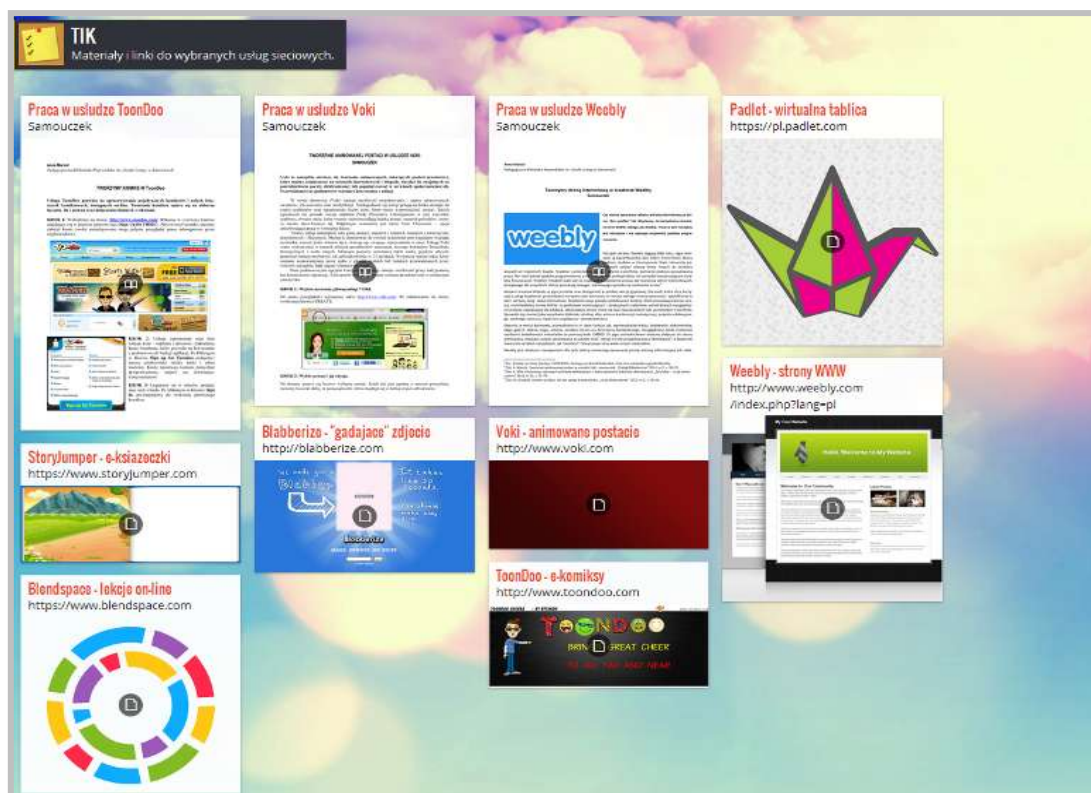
TIK
Materiały i linki do wybranych usług sieciowych.

Praca w usłudze ToonDoo
Samouczek

Praca w usłudze Voki
Samouczek

Praca w usłudze Weebly
Samouczek

Padlet - wirtualna tablica
https://pl.padlet.com

StoryJumper - e-ksiazeczki
https://www.storyjumper.com

Blabberize - "gadajace" zdjecia
http://blabberize.com

Voki - animowane postacie
http://www.voki.com

Weebly - strony WWW
http://www.weebly.com/index.php?lang=pl

Blendspace - lekcje on-line
https://www.blendspace.com

ToonDoo - e-komiksy
http://www.toondoo.com